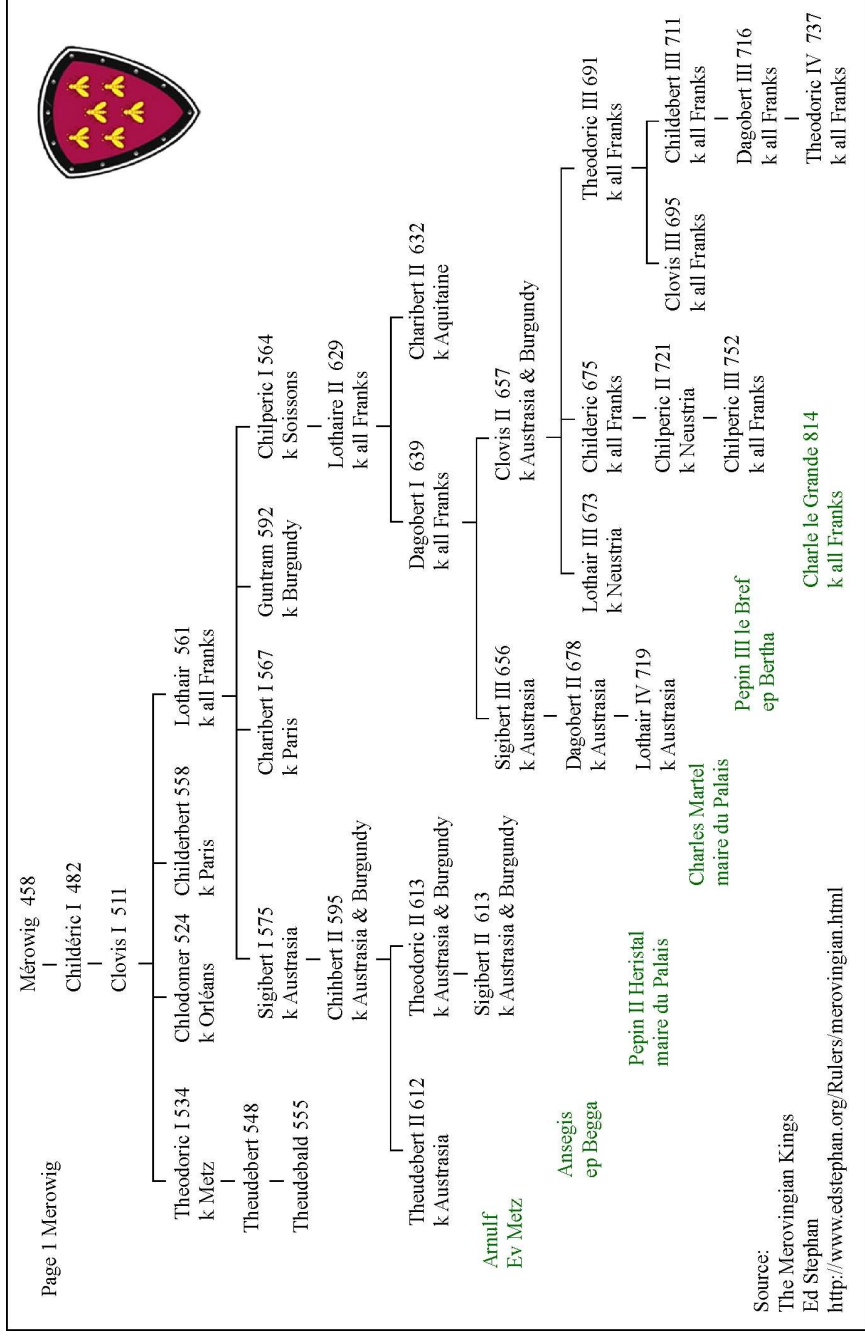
Page 1 Merowig

Mérowig 458

Childéric I 482

Clovis I 511

Theodoric I 534
k Metz

Chlodomer 524
k Orléans

Childerbert 558
k Paris

Lothair 561
k all Franks

Theudebert 548

Theudebald 555

Sigibert I 575
k Austrasia

Charibert I 567
k Paris

Guntram 592
k Burgundy

Chilperic I 564
k Soissons

Chihbert II 595
k Austrasia & Burgundy

Lothaire II 629
k all Franks

Theudebert II 612
k Austrasia

Theodoric II 613
k Austrasia & Burgundy

Sigibert II 613
k Austrasia & Burgundy

Dagobert I 639
k all Franks

Charibert II 632
k Aquitaine

Sigibert III 656
k Austrasia

Clovis II 657
k Austrasia & Burgundy

Dagobert II 678
k Austrasia

Lothair III 673
k Neustria

Childeric 675
k all Franks

Theodoric III 691
k all Franks

Lothair IV 719
k Austrasia

Chilperic II 721
k Neustria

Clovis III 695
k all Franks

Childebert III 711
k all Franks

Chilperic III 752
k all Franks

Dagobert III 716
k all Franks

Theodoric IV 737
k all Franks

Arnulf
Ev Metz

Ansegis
ep Begga

Pepin II Heristal
maire du Palais

Charles Martel
maire du Palais

Pepin III le Bref
ep Bertha

Charle le Grande 814
k all Franks

Source:
The Merovingian Kings
Ed Stephan
http://www.edstephan.org/Rulers/merovingian.html